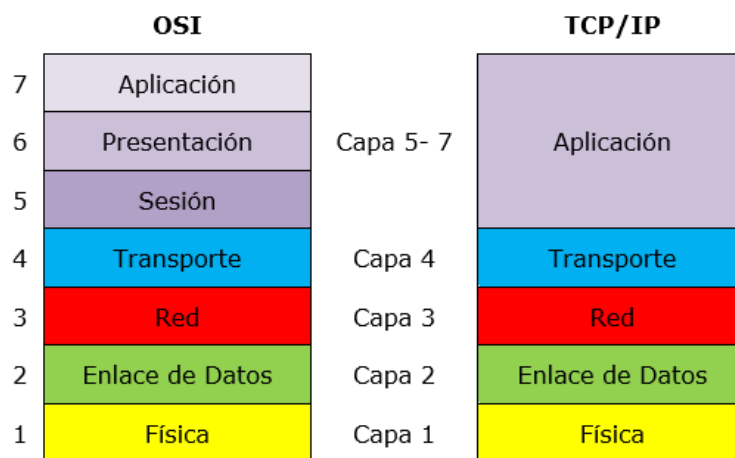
| | OSI | | TCP/IP |
|---|---|---|---|
| 7 | Aplicación | | |
| 6 | Presentación | Capa 5- 7 | Aplicación |
| 5 | Sesión | | |
| 4 | Transporte | Capa 4 | Transporte |
| 3 | Red | Capa 3 | Red |
| 2 | Enlace de Datos | Capa 2 | Enlace de Datos |
| 1 | Física | Capa 1 | Física |